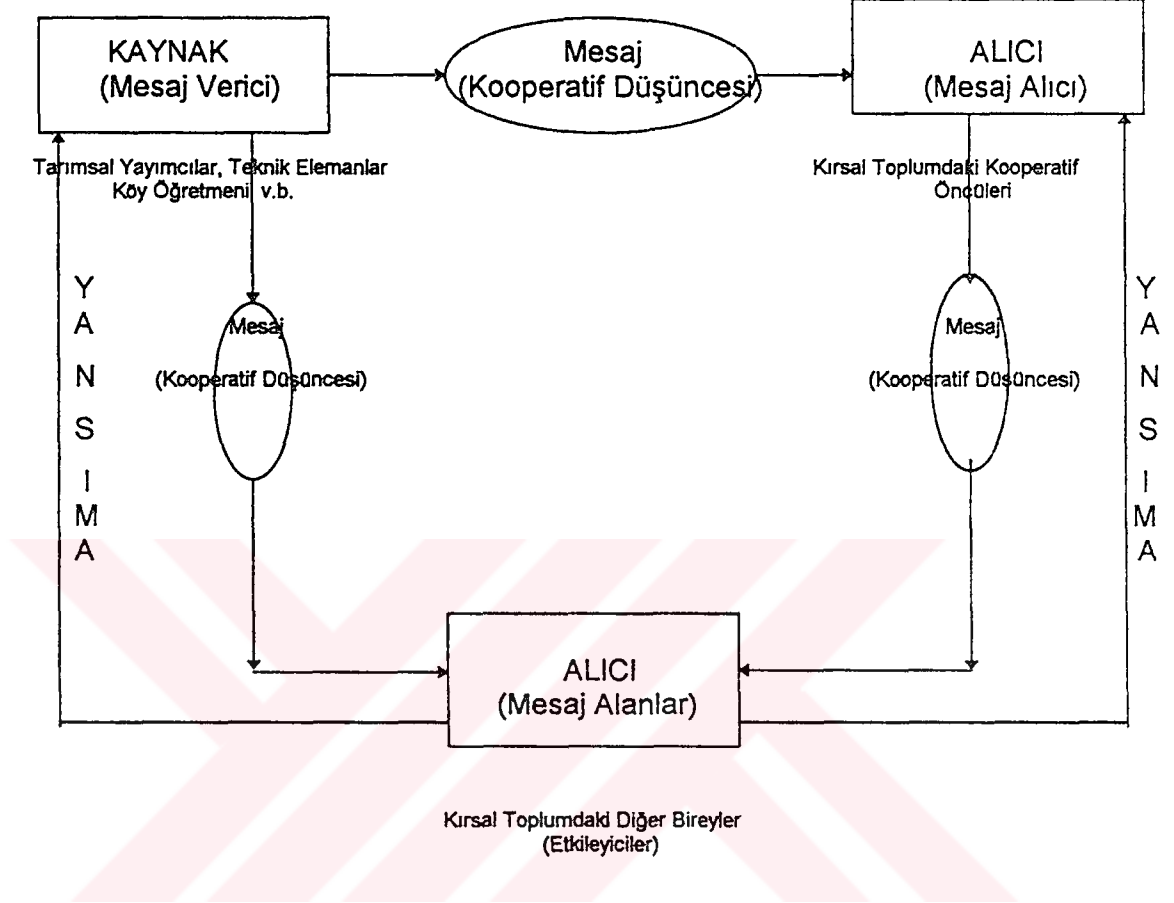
KAYNAK
(Mesaj Verici)

Mesaj
(Kooperatif Düşüncesi)

ALICI
(Mesaj Alıcı)

Tarımsal Yayımcılar, Teknik Elemanlar
Köy Öğretmeni v.b.

Kırsal Toplumdaki Kooperatif
Öncüleri

YANSIMA

Mesaj
(Kooperatif Düşüncesi)

Mesaj
(Kooperatif Düşüncesi)

YANSIMA

ALICI
(Mesaj Alanlar)

Kırsal Toplumdaki Diğer Bireyler
(Etkileyiciler)